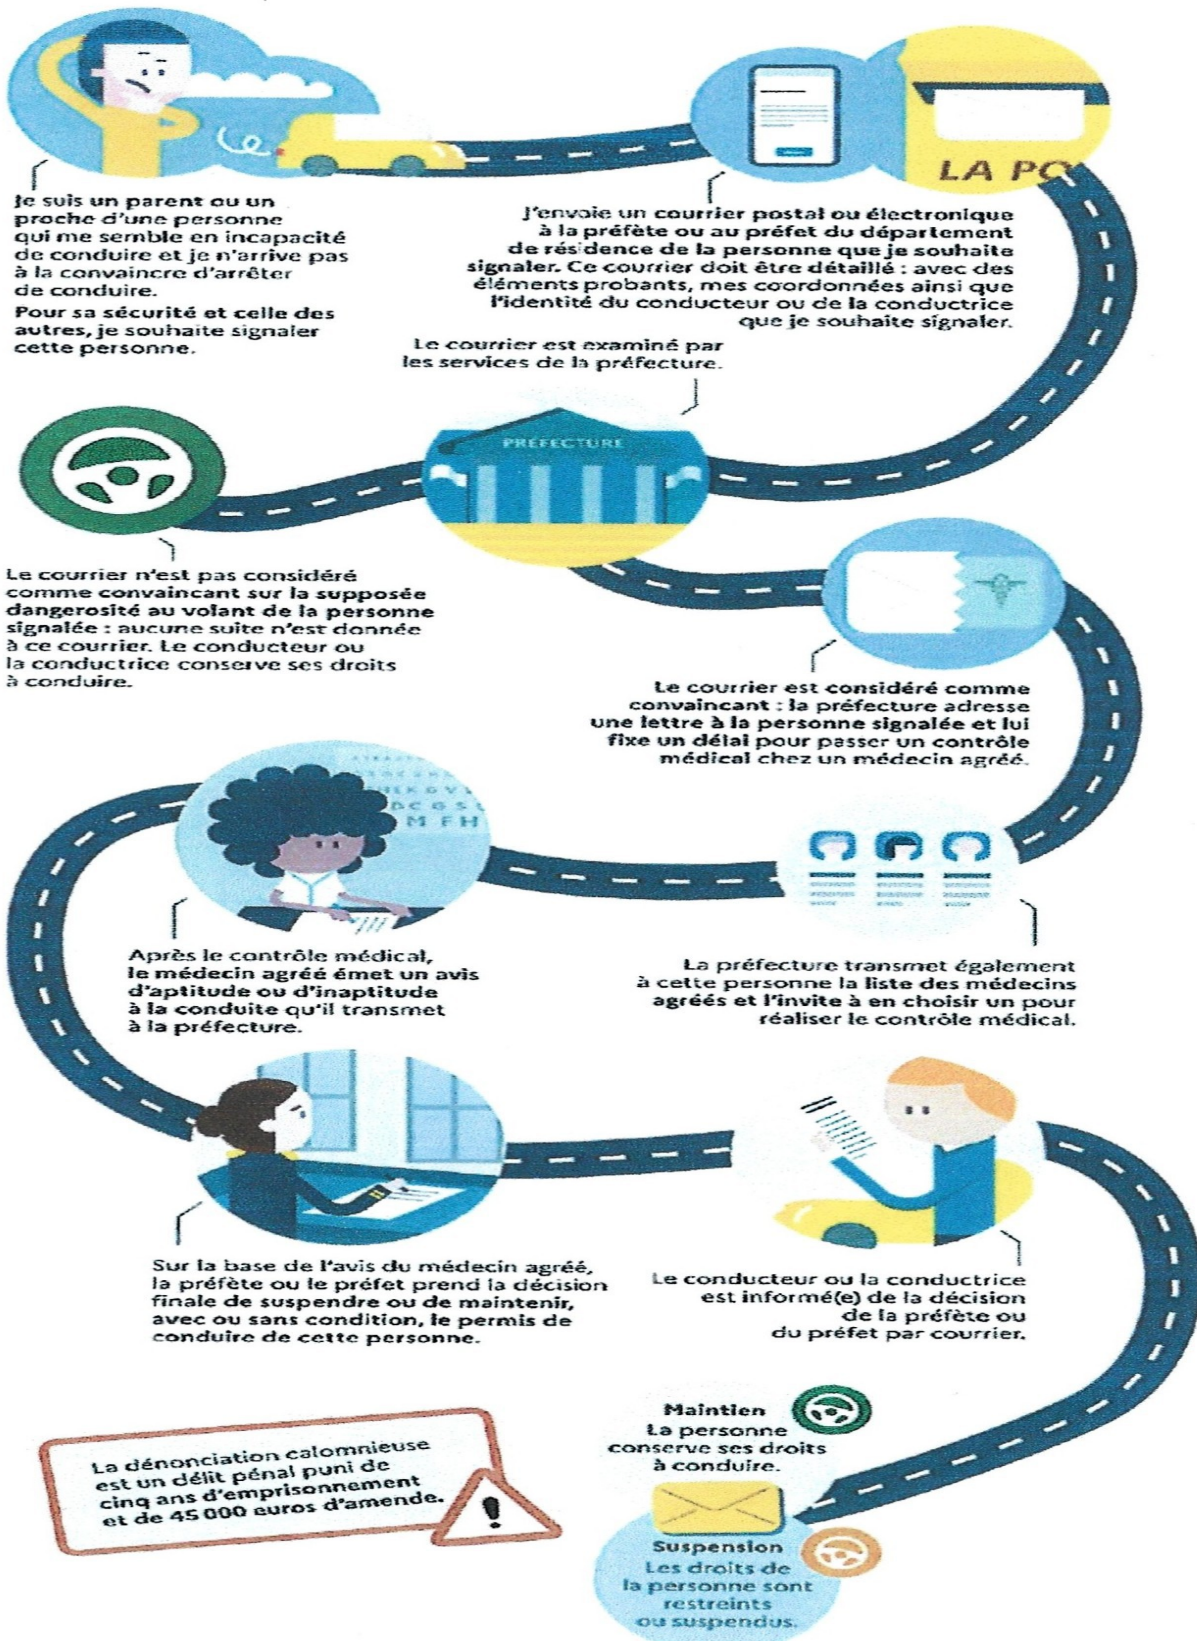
LA PO

Je suis un parent ou un proche d'une personne qui me semble en incapacité de conduire et je n'arrive pas à la convaincre d'arrêter de conduire.

Pour sa sécurité et celle des autres, je souhaite signaler cette personne.

J'envoie un courrier postal ou électronique à la préfète ou au préfet du département de résidence de la personne que je souhaite signaler. Ce courrier doit être détaillé : avec des éléments probants, mes coordonnées ainsi que l'identité du conducteur ou de la conductrice que je souhaite signaler.

Le courrier est examiné par les services de la préfecture.

PRÉFECTURE

Le courrier n'est pas considéré comme convaincant sur la supposée dangerosité au volant de la personne signalée : aucune suite n'est donnée à ce courrier. Le conducteur ou la conductrice conserve ses droits à conduire.

Le courrier est considéré comme convaincant : la préfecture adresse une lettre à la personne signalée et lui fixe un délai pour passer un contrôle médical chez un médecin agréé.

Après le contrôle médical, le médecin agréé émet un avis d'aptitude ou d'inaptitude à la conduite qu'il transmet à la préfecture.

La préfecture transmet également à cette personne la liste des médecins agréés et l'invite à en choisir un pour réaliser le contrôle médical.

Sur la base de l'avis du médecin agréé, la préfète ou le préfet prend la décision finale de suspendre ou de maintenir, avec ou sans condition, le permis de conduire de cette personne.

Le conducteur ou la conductrice est informé(e) de la décision de la préfète ou du préfet par courrier.

Maintien
La personne conserve ses droits à conduire.

La dénonciation calomnieuse est un délit pénal puni de cinq ans d'emprisonnement et de 45 000 euros d'amende.

Suspension
Les droits de la personne sont restreints ou suspendus.